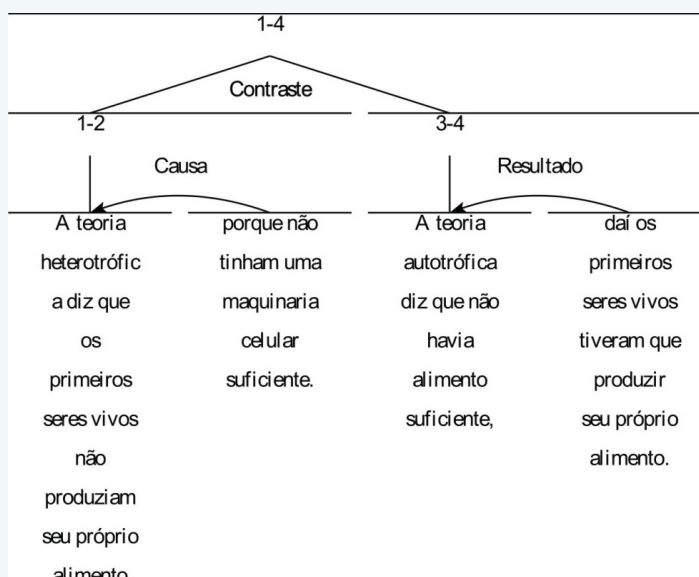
1-4

Contraste

1-2

Causa

A teoria heterotrófica diz que os primeiros seres vivos não produziam seu próprio alimento

porque não tinham uma maquinaria celular suficiente.

3-4

Resultado

A teoria autotrófica diz que não havia alimento suficiente,

daí os primeiros seres vivos tiveram que produzir seu próprio alimento.